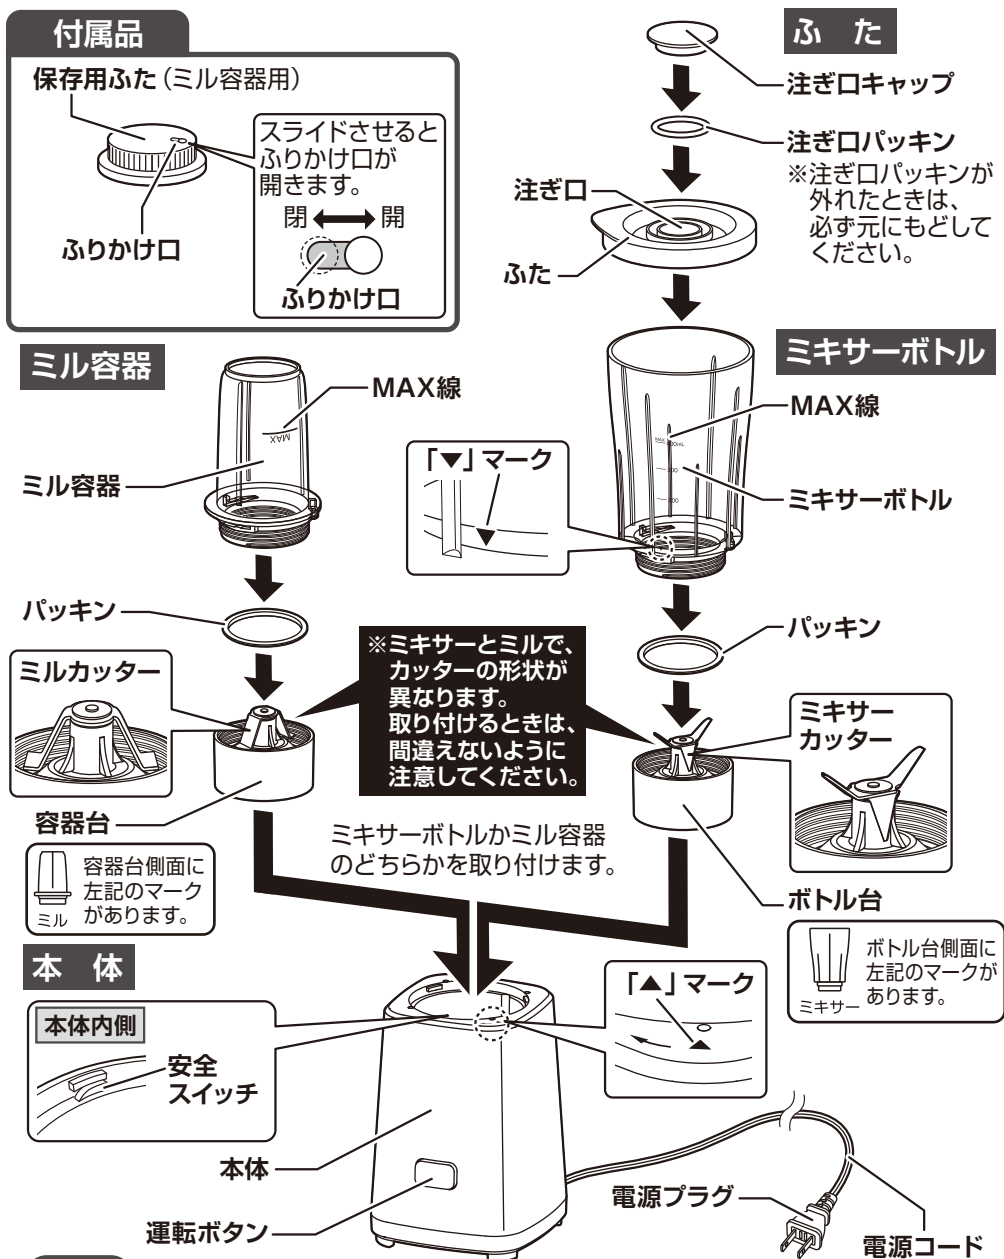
付属品

保存用ふた（ミル容器用）

スライドさせるとふりかけ口が開きます。

閉 ⟷ 開

ふりかけ口

ふりかけ口

ふ　た

注ぎ口キャップ

注ぎ口パッキン

※注ぎ口パッキンが外れたときは、必ず元にもどしてください。

注ぎ口

ふた

ミル容器

MAX線

MAX

ミル容器

ミキサーボトル

MAX線

「▼」マーク

ミキサーボトル

パッキン

パッキン

ミルカッター

※ミキサーとミルで、カッターの形状が異なります。取り付けるときは、間違えないように注意してください。

ミキサーカッター

容器台

ミキサーボトルかミル容器のどちらかを取り付けます。

ミル

容器台側面に左記のマークがあります。

ボトル台

ミキサー

ボトル台側面に左記のマークがあります。

本　体

「▲」マーク

本体内側

安全スイッチ

本体

電源プラグ

運転ボタン

電源コード